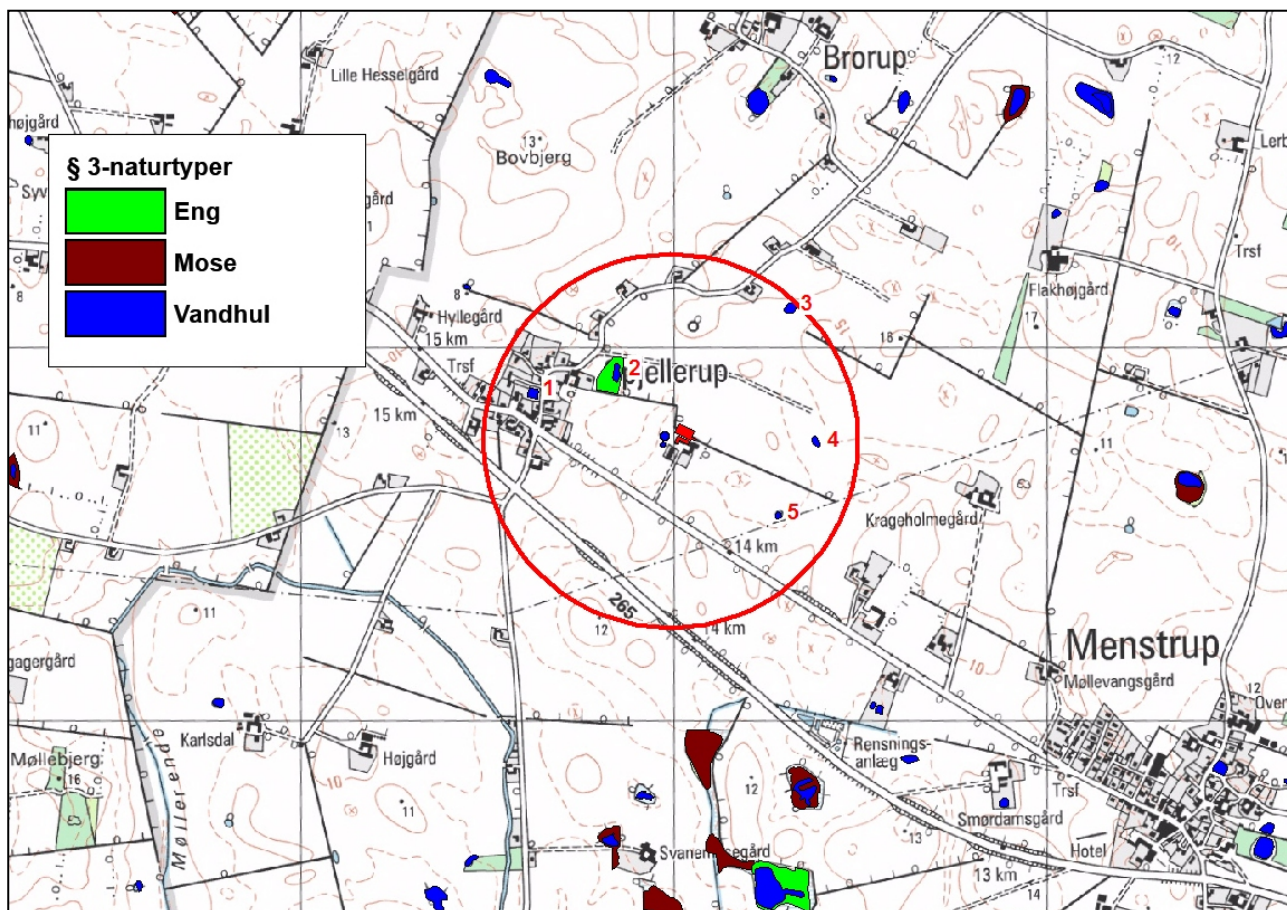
§ 3-naturtyper
Eng
Mose
Vandhul

Lille Hesselgård
Brorup
12
højgård
13
Bovbjerg
Lerb
Syv
gård
Trsf
8
Flakhøjgård
8
3
Hyllegård
15
17
15 km
18
Trsf
2
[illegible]ellerup
1
11
13
15 km
4
11
Krageholmegård
5
14 km
265
12
14 km
Menstrup
gagergård
11
Møllevangsgård
12
Over
10
16
Karlsdal
Rensnings-anlæg
Møllebjerg
Højgård
Møllerende
12
11
10
13
Trsf
Smørdamsgård
Svanem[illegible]egård
Hotel
13 km
14